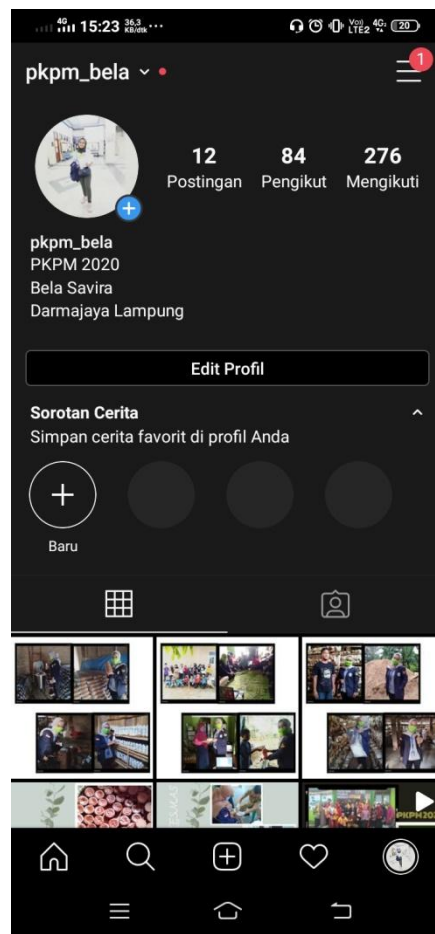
4G 15:23 36,3 KB/dtk ··· Vo)) LTE2 4G 20

pkpm_bela 1

12 Postingan
84 Pengikut
276 Mengikuti

pkpm_bela
PKPM 2020
Bela Savira
Darmajaya Lampung

Edit Profil

Sorotan Cerita
Simpan cerita favorit di profil Anda

Baru

PKPM20